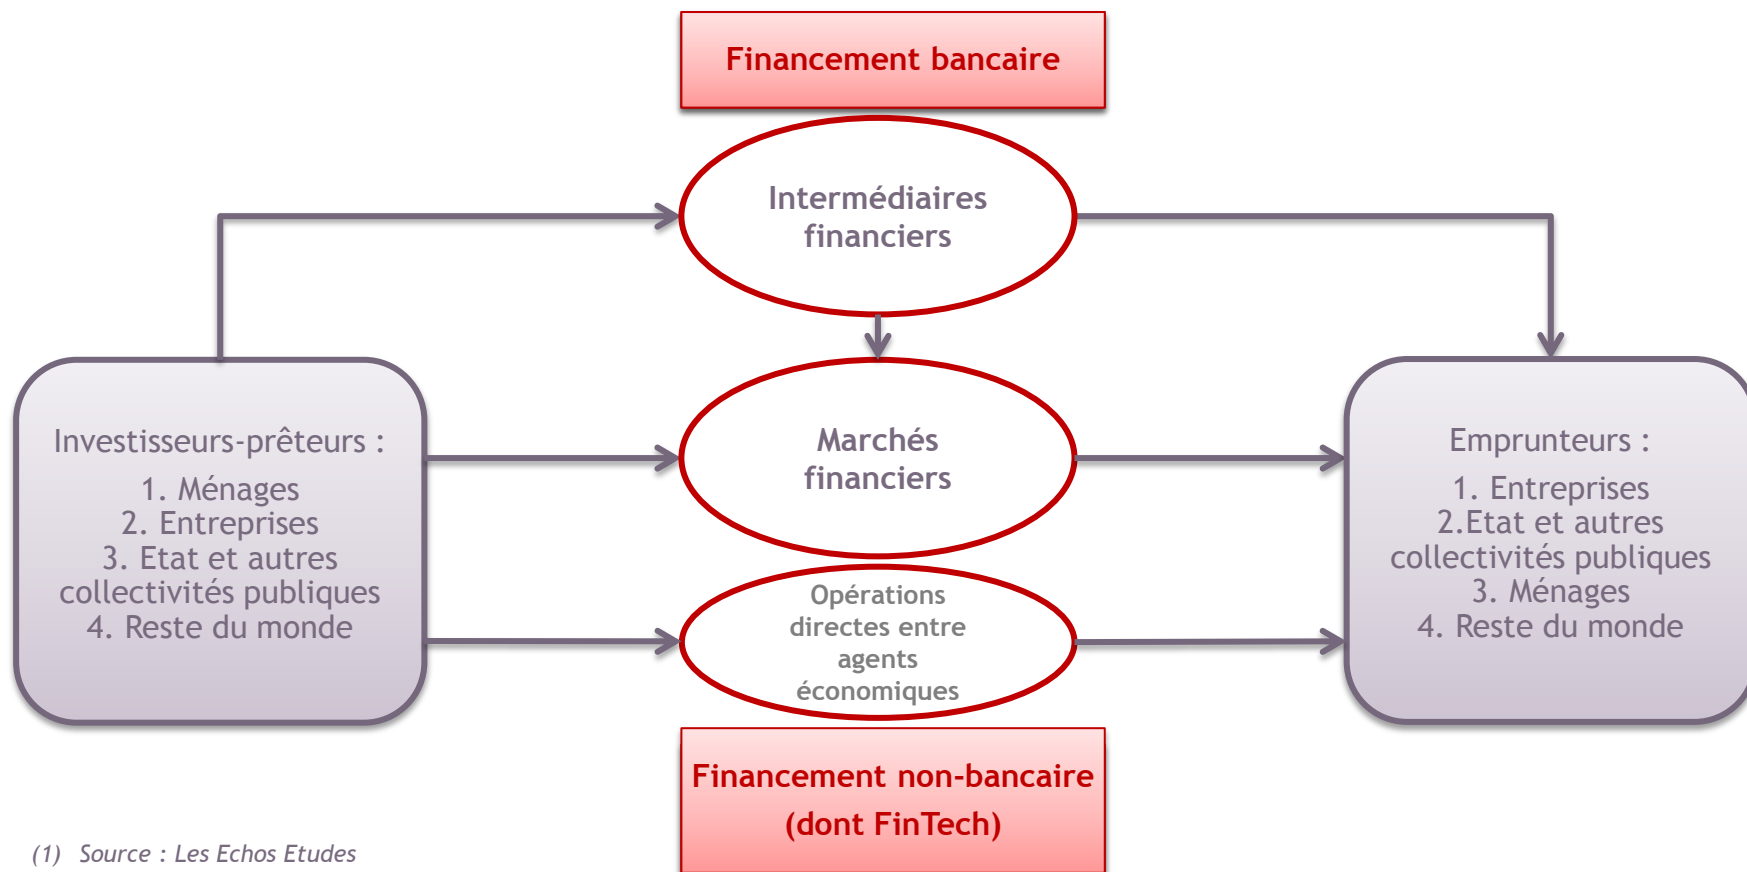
Financement bancaire

Intermédiaires financiers

Investisseurs-prêteurs :
1. Ménages
2. Entreprises
3. Etat et autres collectivités publiques
4. Reste du monde

Marchés financiers

Opérations directes entre agents économiques

Emprunteurs :
1. Entreprises
2.Etat et autres collectivités publiques
3. Ménages
4. Reste du monde

Financement non-bancaire (dont FinTech)

(1) Source : Les Echos Etudes